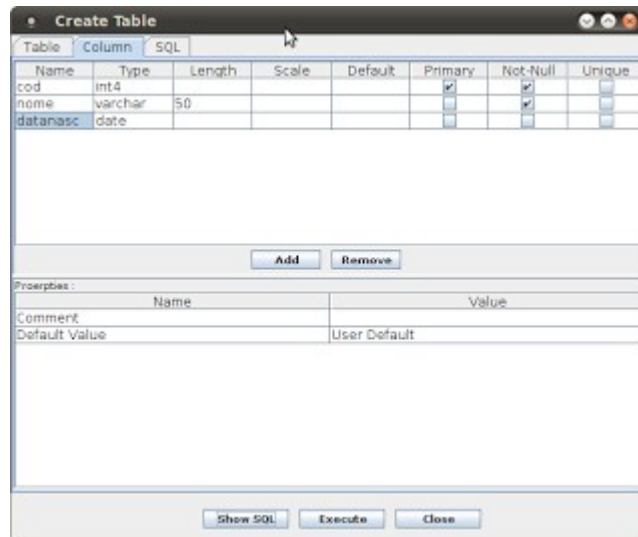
Create Table

Table | Column | SQL

| Name | Type | Length | Scale | Default | Primary | Not-Null | Unique |
|---|---|---|---|---|---|---|---|
| cod | int4 | | | | ✔ | ✔ | |
| nome | varchar | 50 | | | | ✔ | |
| datanasc | date | | | | | | |

Add Remove

Proerpties :

| Name | Value |
|---|---|
| Comment | |
| Default Value | User Default |

Show SQL Execute Close